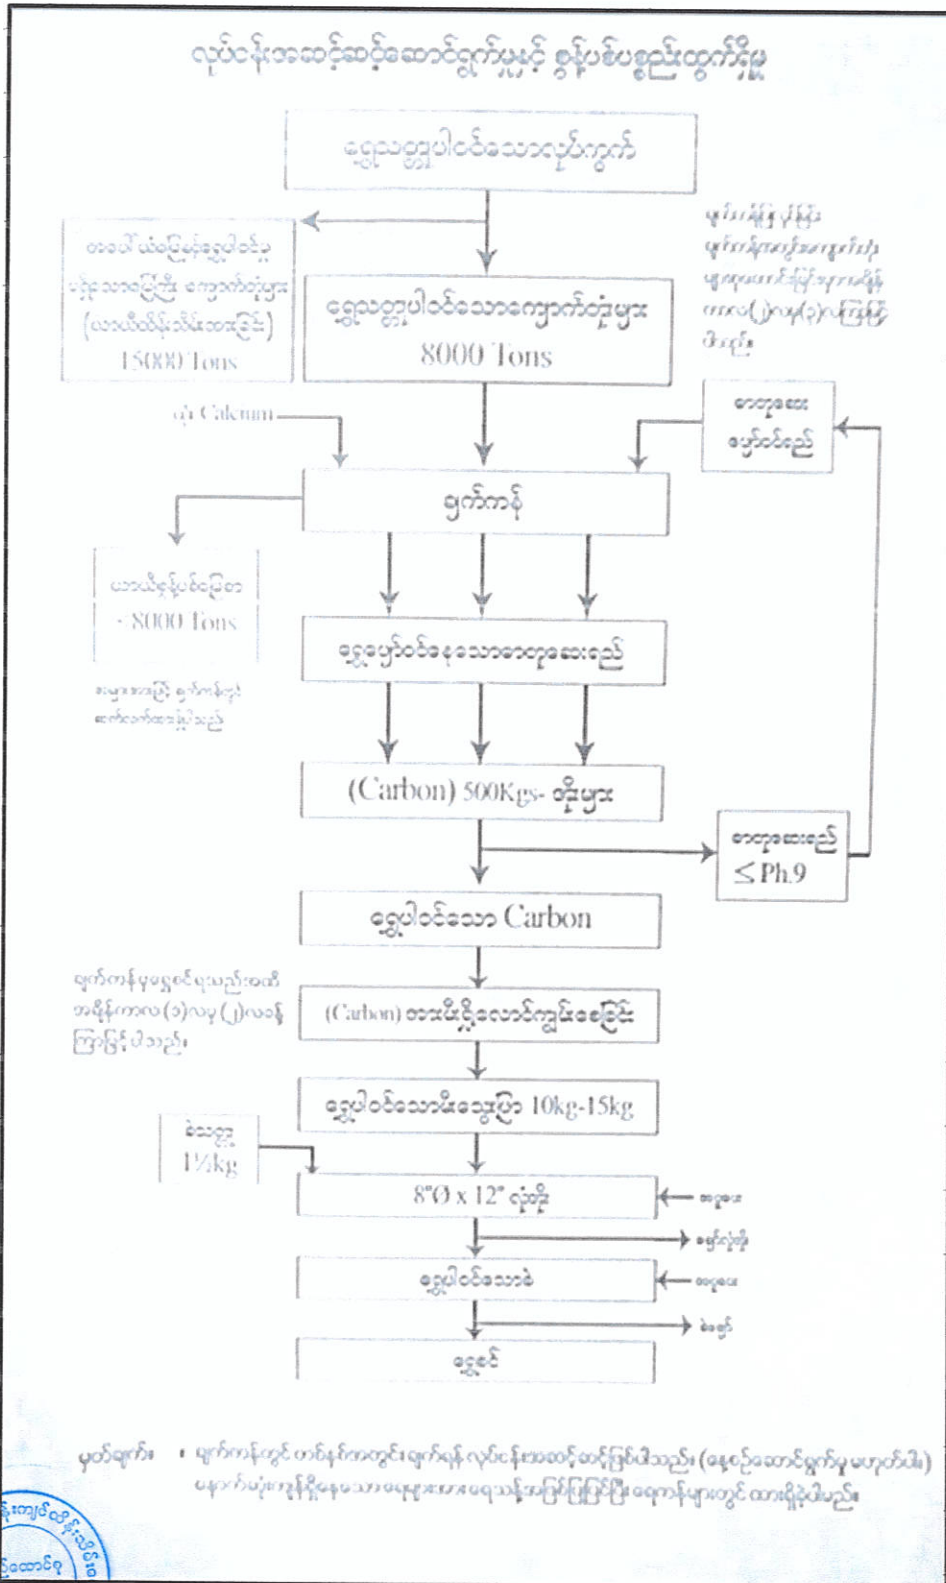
လုပ်ငန်းအဆင့်ဆင့်ဆောင်ရွက်မှုနှင့် စွန့်ပစ်ပစ္စည်းထွက်ရှိမှု

ရွှေသတ္တုပါဝင်သောသည့်ကျောက်

တစ်ပါ ယံမြေမှုန့်ရွှေပါဝင်မှု မရှိသောမြေကြီး ကျောက်တုံးများ (လာပီထိန်းသိမ်းထားခြင်း) 15000 Tons

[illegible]

ရွှေသတ္တုပါဝင်သောကျောက်တုံးများ 8000 Tons

ထုံး Calcium

ဓာတုဆေး ပြန်လည်သုံး

ဖျက်ကန်

ယာယီစုပုံထားမြေ - 8000 Tons

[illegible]

ရွှေပျော်ဝင်နေသောဓာတုဆေးရည်

(Carbon) 500Kgs- အိုးများ

ဓာတုဆေးရည် ≤ Ph.9

ရွှေပါဝင်သော Carbon

ဖျက်ကန်မှရွှေရရှိသည်အထိ အချိန်ကာလ (၁)လမှ (၂)လအထိ ကြာမြင့်ပါသည်။

(Carbon) အား မီးဖို့လောင်ကျွမ်းစေခြင်း

ရွှေပါဝင်သောမီးသွေးပြာ 10kg-15kg

ခဲသတ္တု 1½kg

8"Ø x 12" ဖုံအိုး

အပူပေး

ဖုံအိုးပဲ့

ရွှေပါဝင်သောခဲ

အပူပေး

ခဲမှုန့်

ရွှေစင်

မှတ်ချက်။ • ဖျက်ကန်တွင် တစ်နှစ်အတွင်း ဖျက်ရန် လုပ်ငန်းအဆင့်ဆင့်ဖြစ်ပါသည်။ (နေ့စဉ်ဆောင်ရွက်မှု မဟုတ်ပါ။) နောက်ပိုင်းကျန်ရှိနေသော ရေများအား ရေသန့်အဖြစ်ပြုပြင်ပြီး ရေကန်များတွင် ထားရှိပါမည်။